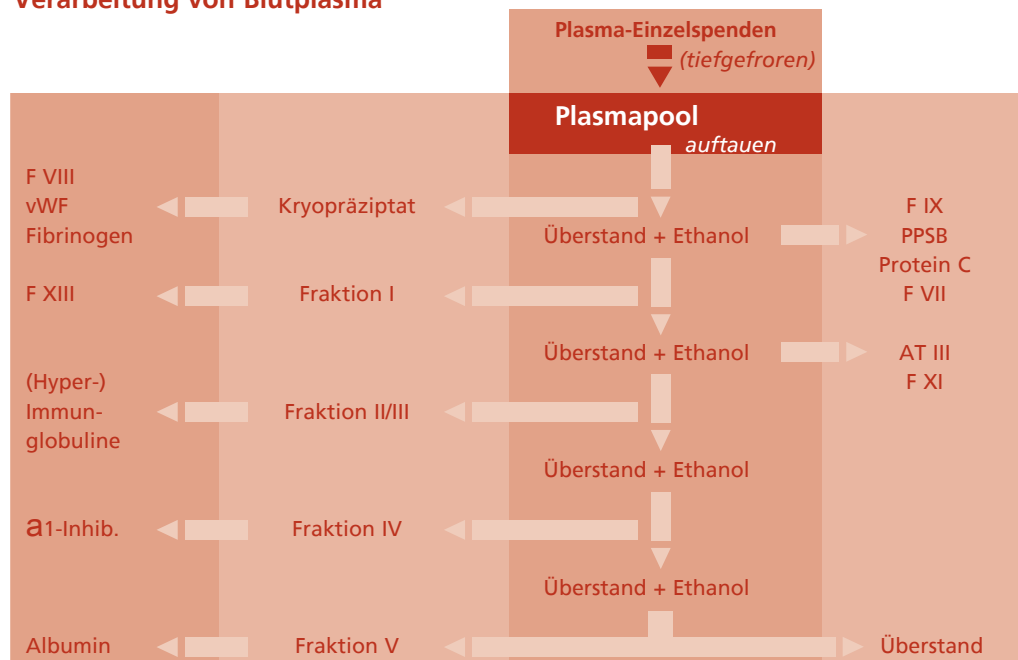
Verarbeitung von Blutplasma

Plasma-Einzelspenden
(tiefgefroren)

Plasmapool
auftauen

F VIII
vWF
Fibrinogen

Kryopräziptat

Überstand + Ethanol

F IX
PPSB
Protein C
F VII

F XIII

Fraktion I

Überstand + Ethanol

AT III
F XI

(Hyper-)
Immunglobuline

Fraktion II/III

Überstand + Ethanol

a1-Inhib.

Fraktion IV

Überstand + Ethanol

Albumin

Fraktion V

Überstand